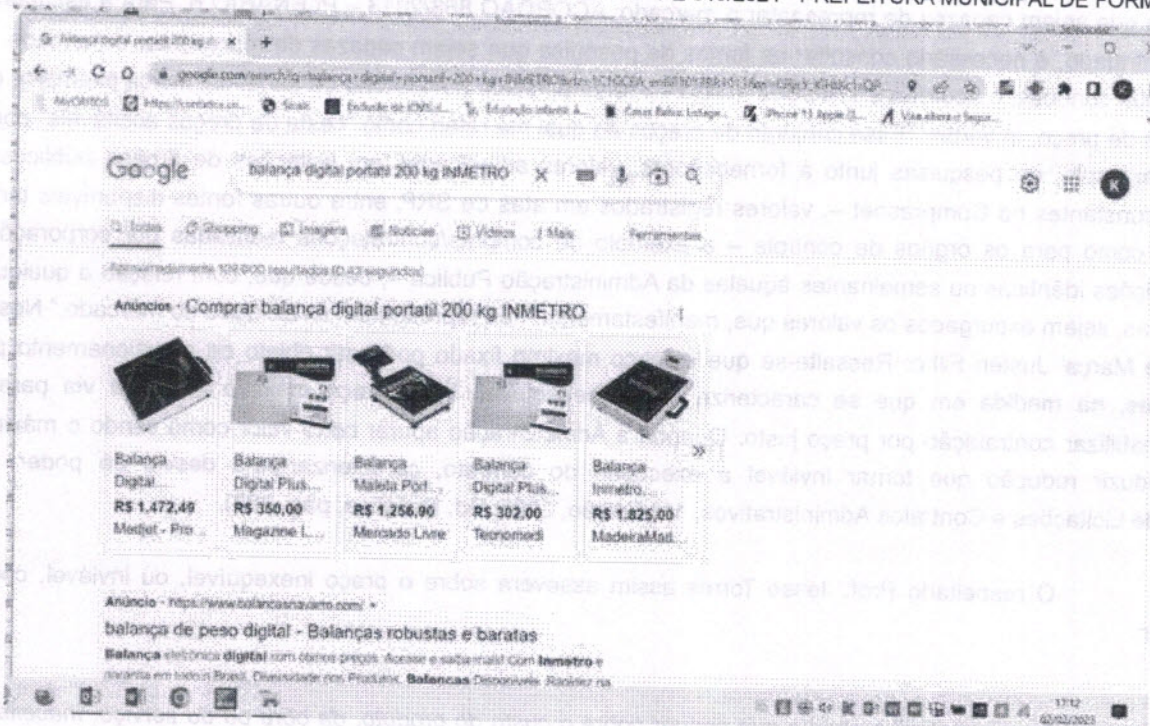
Google balança digital portatil 200 kg INMETRO

Todas Shopping Imagens Notícias Vídeos Mais Ferramentas

Aproximadamente 109.000 resultados (0,43 segundos)

Anúncios · Comprar balança digital portatil 200 kg INMETRO

Balança Digital... R$ 1.472,49 Medjet - Pro...

Balança Digital Plus... R$ 350,00 Magazine L...

Balança Maleta Port... R$ 1.256,90 Mercado Livre

Balança Digital Plus... R$ 302,00 Tecnomodi

Balança Inmetro... R$ 1.825,00 MadeiraMad...

Anúncio · https://www.balancasnavarro.com/

balança de peso digital - Balanças robustas e baratas

Balança eletrônica digital com ótimos preços. Acesse e saiba mais! Com Inmetro e garantia em todo o Brasil. Diversidade nos Produtos. Balanças Disponíveis. Rapidez na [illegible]